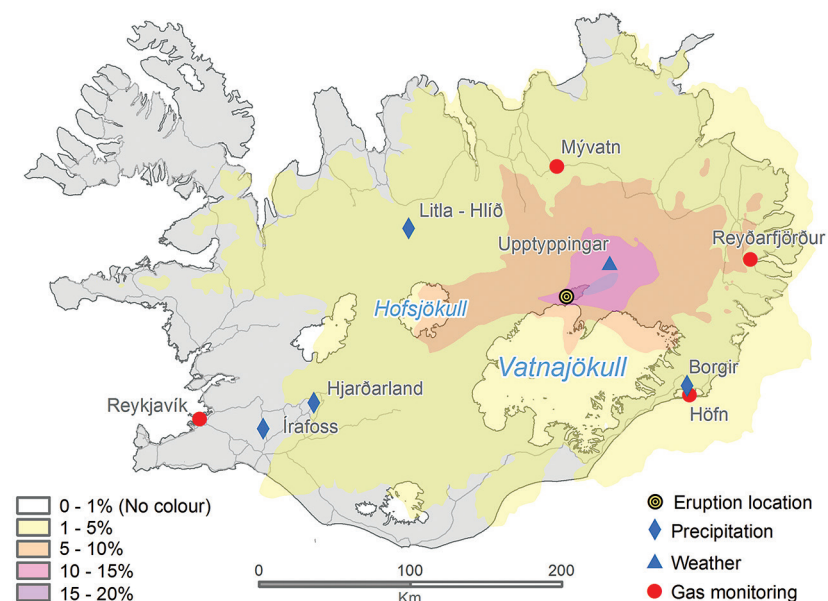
Mývatn
Litla - Hlíð
Upptyppingar
Reyðarfjörður
Hofsjökull
Vatnajökull
Borgir
Hjarðarland
Reykjavík
Höfn
Írafoss

0 - 1% (No colour)
1 - 5%
5 - 10%
10 - 15%
15 - 20%

0
100
200
Km

Eruption location
Precipitation
Weather
Gas monitoring